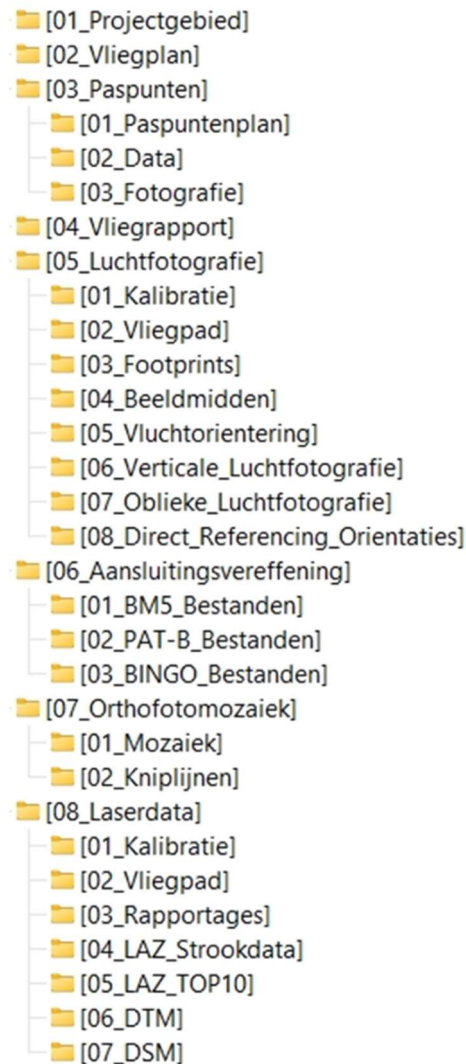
[01_Projectgebied]
[02_Vliegplan]
[03_Paspunten]
[01_Paspuntenplan]
[02_Data]
[03_Fotografie]
[04_Vliegrapport]
[05_Luchtfotografie]
[01_Kalibratie]
[02_Vliegpad]
[03_Footprints]
[04_Beeldmidden]
[05_Vluchtorientering]
[06_Verticale_Luchtfotografie]
[07_Oblieke_Luchtfotografie]
[08_Direct_Referencing_Orientaties]
[06_Aansluitingsvereffening]
[01_BM5_Bestanden]
[02_PAT-B_Bestanden]
[03_BINGO_Bestanden]
[07_Orthofotomozaiek]
[01_Mozaiek]
[02_Kniplijnen]
[08_Laserdata]
[01_Kalibratie]
[02_Vliegpad]
[03_Rapportages]
[04_LAZ_Strookdata]
[05_LAZ_TOP10]
[06_DTM]
[07_DSM]